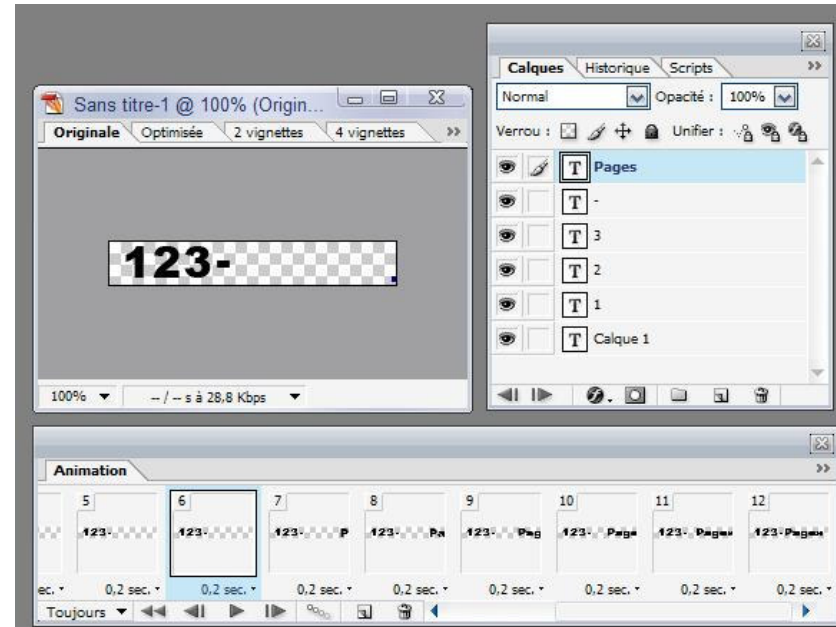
Sans titre-1 @ 100% (Origin...

Originale Optimisée 2 vignettes 4 vignettes »

123-

100% ▼ -- / -- s à 28,8 Kbps ▼

Calques Historique Scripts »

Normal Opacité : 100%

Verrou : Unifier :

T Pages

T -

T 3

T 2

T 1

T Calque 1

Animation »

5 6 7 8 9 10 11 12

123- 123- 123- P 123- Pa 123- Pag 123- Page 123- Pages 123-Pages

sec. 0,2 sec. 0,2 sec. 0,2 sec. 0,2 sec. 0,2 sec. 0,2 sec. 0,2 sec. 0,2 sec.

Toujours ▼